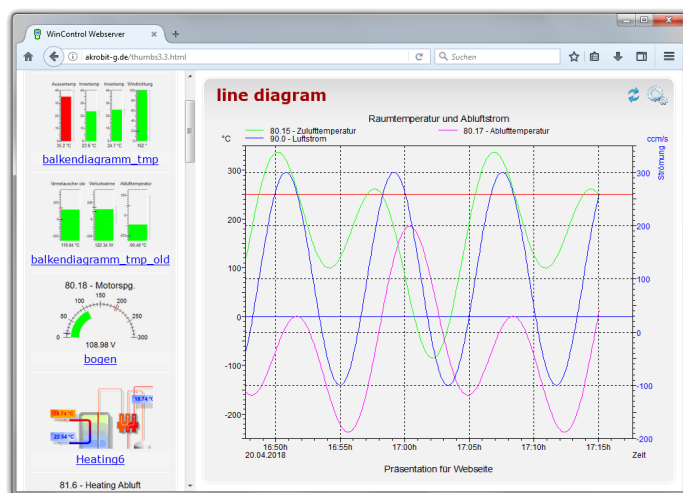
WinControl Webserver

akrobit-g.de/thumbs3.3.html

Suchen

Aussentemp Innentemp Innentemp Wärmezählung

35.2 °C 23.6 °C 24.7 °C 102 °

balkendiagramm_tmp

Temperaturfühler ab Vorlauftemp Ablufttemperatur

113.64 °C 122.34 W -56.46 °C

balkendiagramm_tmp_old

80.18 - Motorspg.

0 50 100 150 200 250 300

108.98 V

bogen

Heating6

81.6 - Heating Abluft

line diagram

Raumtemperatur und Abluftstrom

80.15 - Zulufttemperatur
90.0 - Luftstrom
80.17 - Ablufttemperatur

°C

ccm/s

Strömung

300
200
100
0
-100
-200

300
200
100
0
-100
-200

16:50h
20.04.2018
16:55h
17:00h
17:05h
17:10h
17:15h
Zeit

Präsentation für Webseite